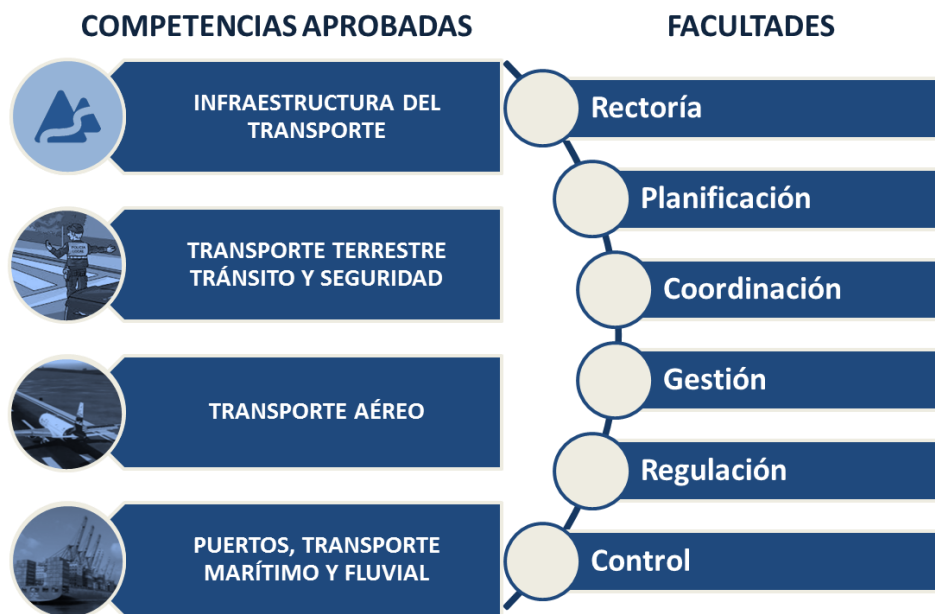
COMPETENCIAS APROBADAS

INFRAESTRUCTURA DEL TRANSPORTE

TRANSPORTE TERRESTRE TRÁNSITO Y SEGURIDAD

TRANSPORTE AÉREO

PUERTOS, TRANSPORTE MARÍTIMO Y FLUVIAL

FACULTADES

Rectoría

Planificación

Coordinación

Gestión

Regulación

Control